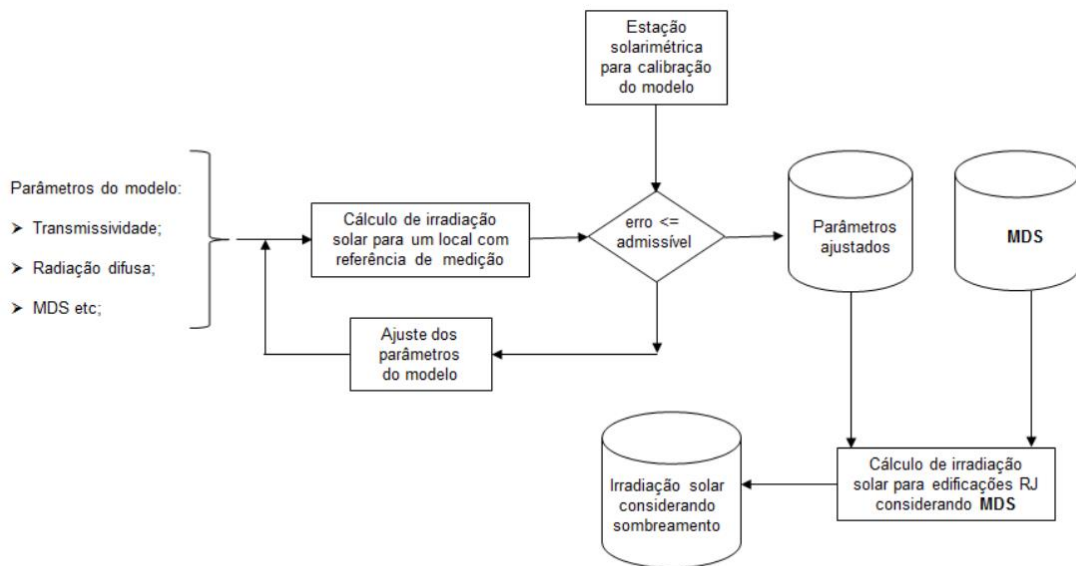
Estação solarimétrica para calibração do modelo

Parâmetros do modelo:

➤ Transmissividade;

➤ Radiação difusa;

➤ MDS etc;

Cálculo de irradiação solar para um local com referência de medição

erro <= admissível

Parâmetros ajustados

MDS

Ajuste dos parâmetros do modelo

Irradiação solar considerando sombreamento

Cálculo de irradiação solar para edificações RJ considerando **MDS**